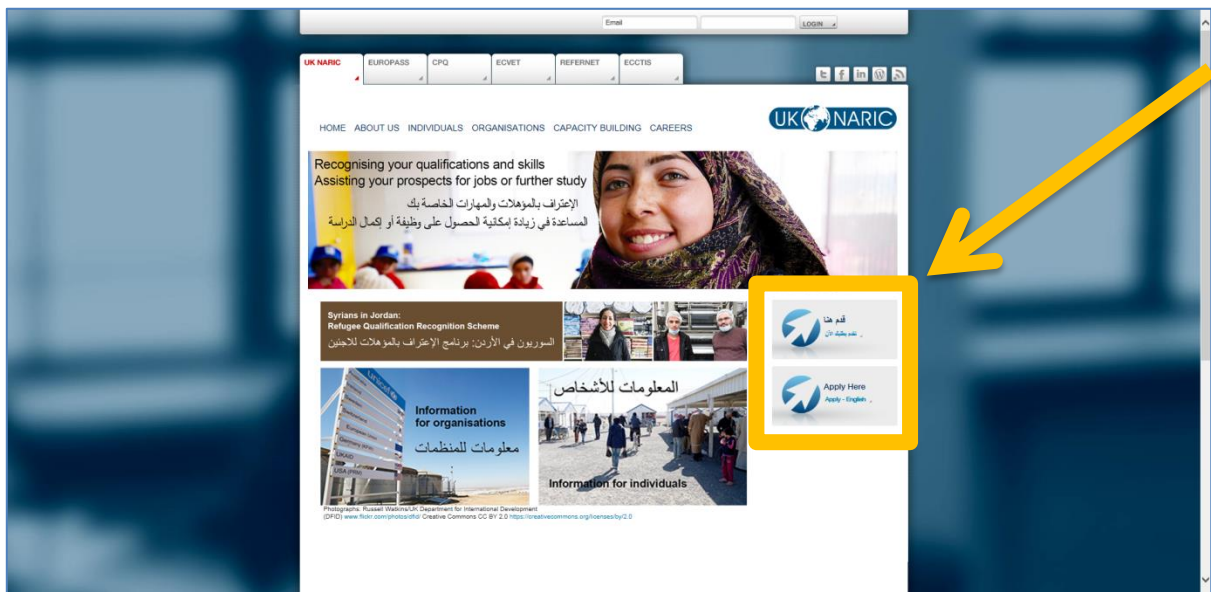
Email
LOGIN

UK NARIC
EUROPASS
CPQ
ECVET
REFERNET
ECCTIS

HOME ABOUT US INDIVIDUALS ORGANISATIONS CAPACITY BUILDING CAREERS

UK NARIC

Recognising your qualifications and skills
Assisting your prospects for jobs or further study
الإعتراف بالمؤهلات والمهارات الخاصة بك
المساعدة في زيادة إمكانية الحصول على وظيفة أو إكمال الدراسة

Syrians in Jordan:
Refugee Qualification Recognition Scheme
السوريون في الأردن: برنامج الإعتراف بالمؤهلات للاجئين

قدم هنا
تقدم بطلبك الآن

Apply Here
Apply - English

Information for organisations
معلومات للمنظمات

المعلومات للأشخاص
Information for individuals

Photographs: Russell Watkins/UK Department for International Development (DFID) www.flickr.com/photos/dfid/ Creative Commons CC BY 2.0 https://creativecommons.org/licenses/by/2.0